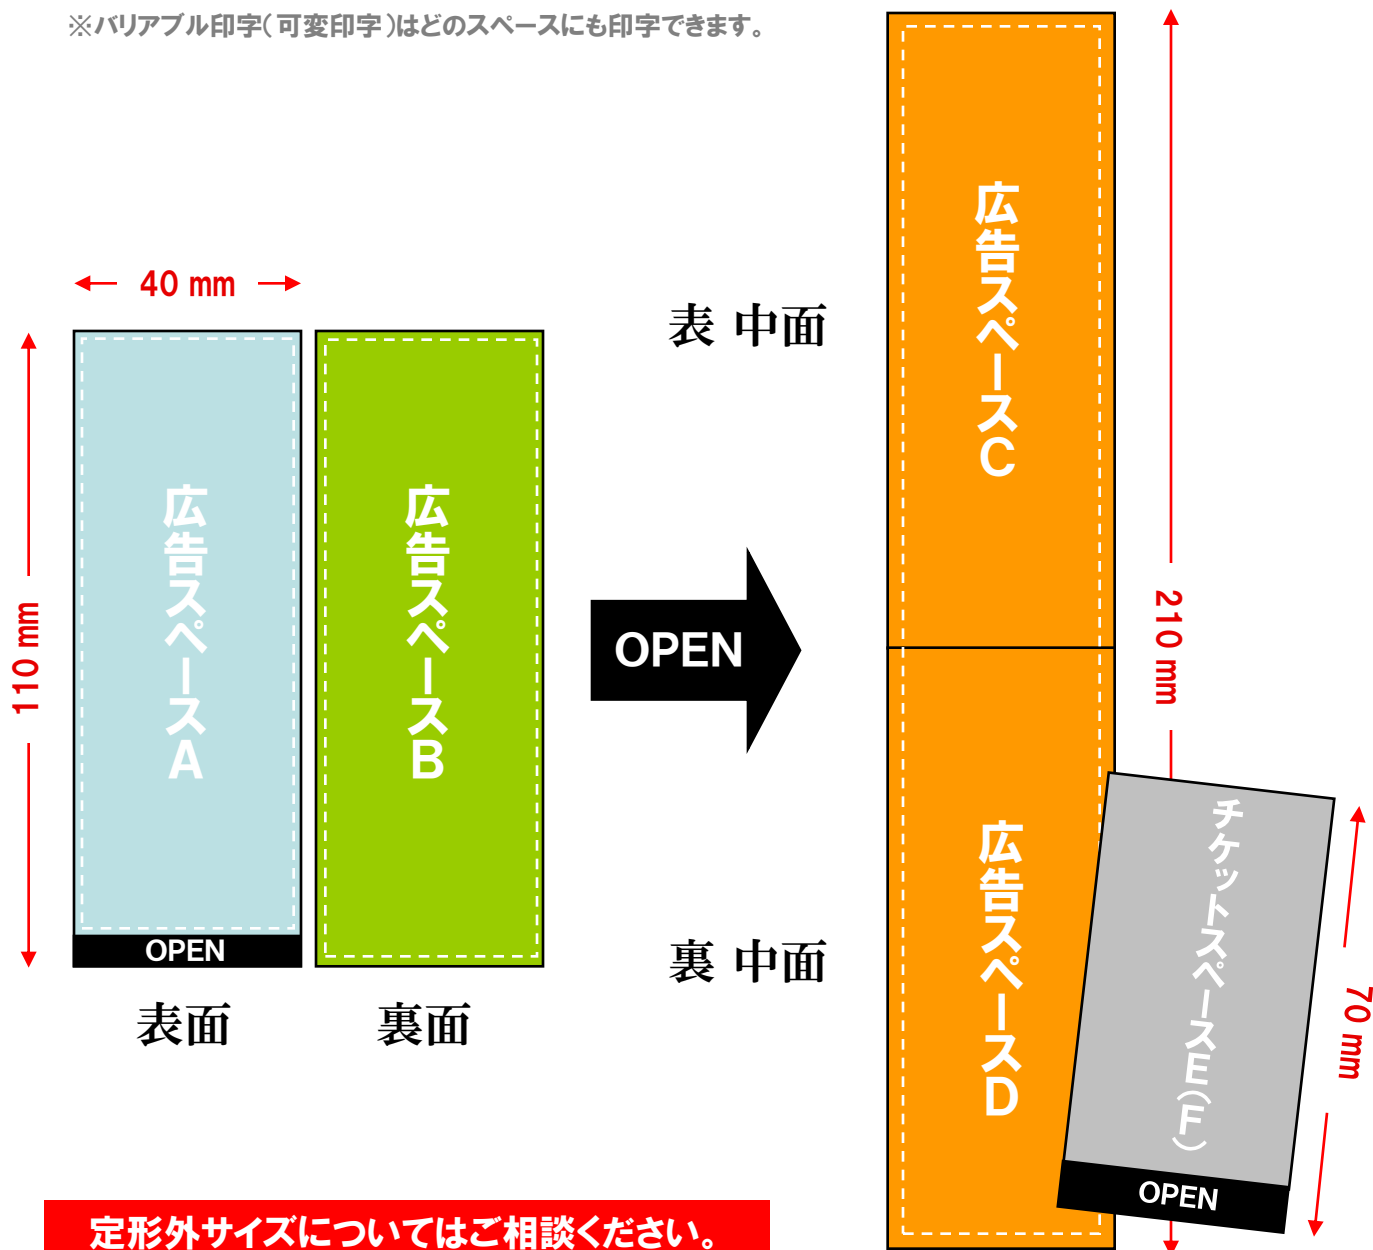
※バリアブル印字(可変印字)はどのスペースにも印字できます。

40 mm

110 mm

広告スペースA

OPEN

広告スペースB

表面

裏面

OPEN

表 中面

裏 中面

広告スペースC

広告スペースD

210 mm

チケットスペースE(F)

OPEN

70 mm

定形外サイズについてはご相談ください。